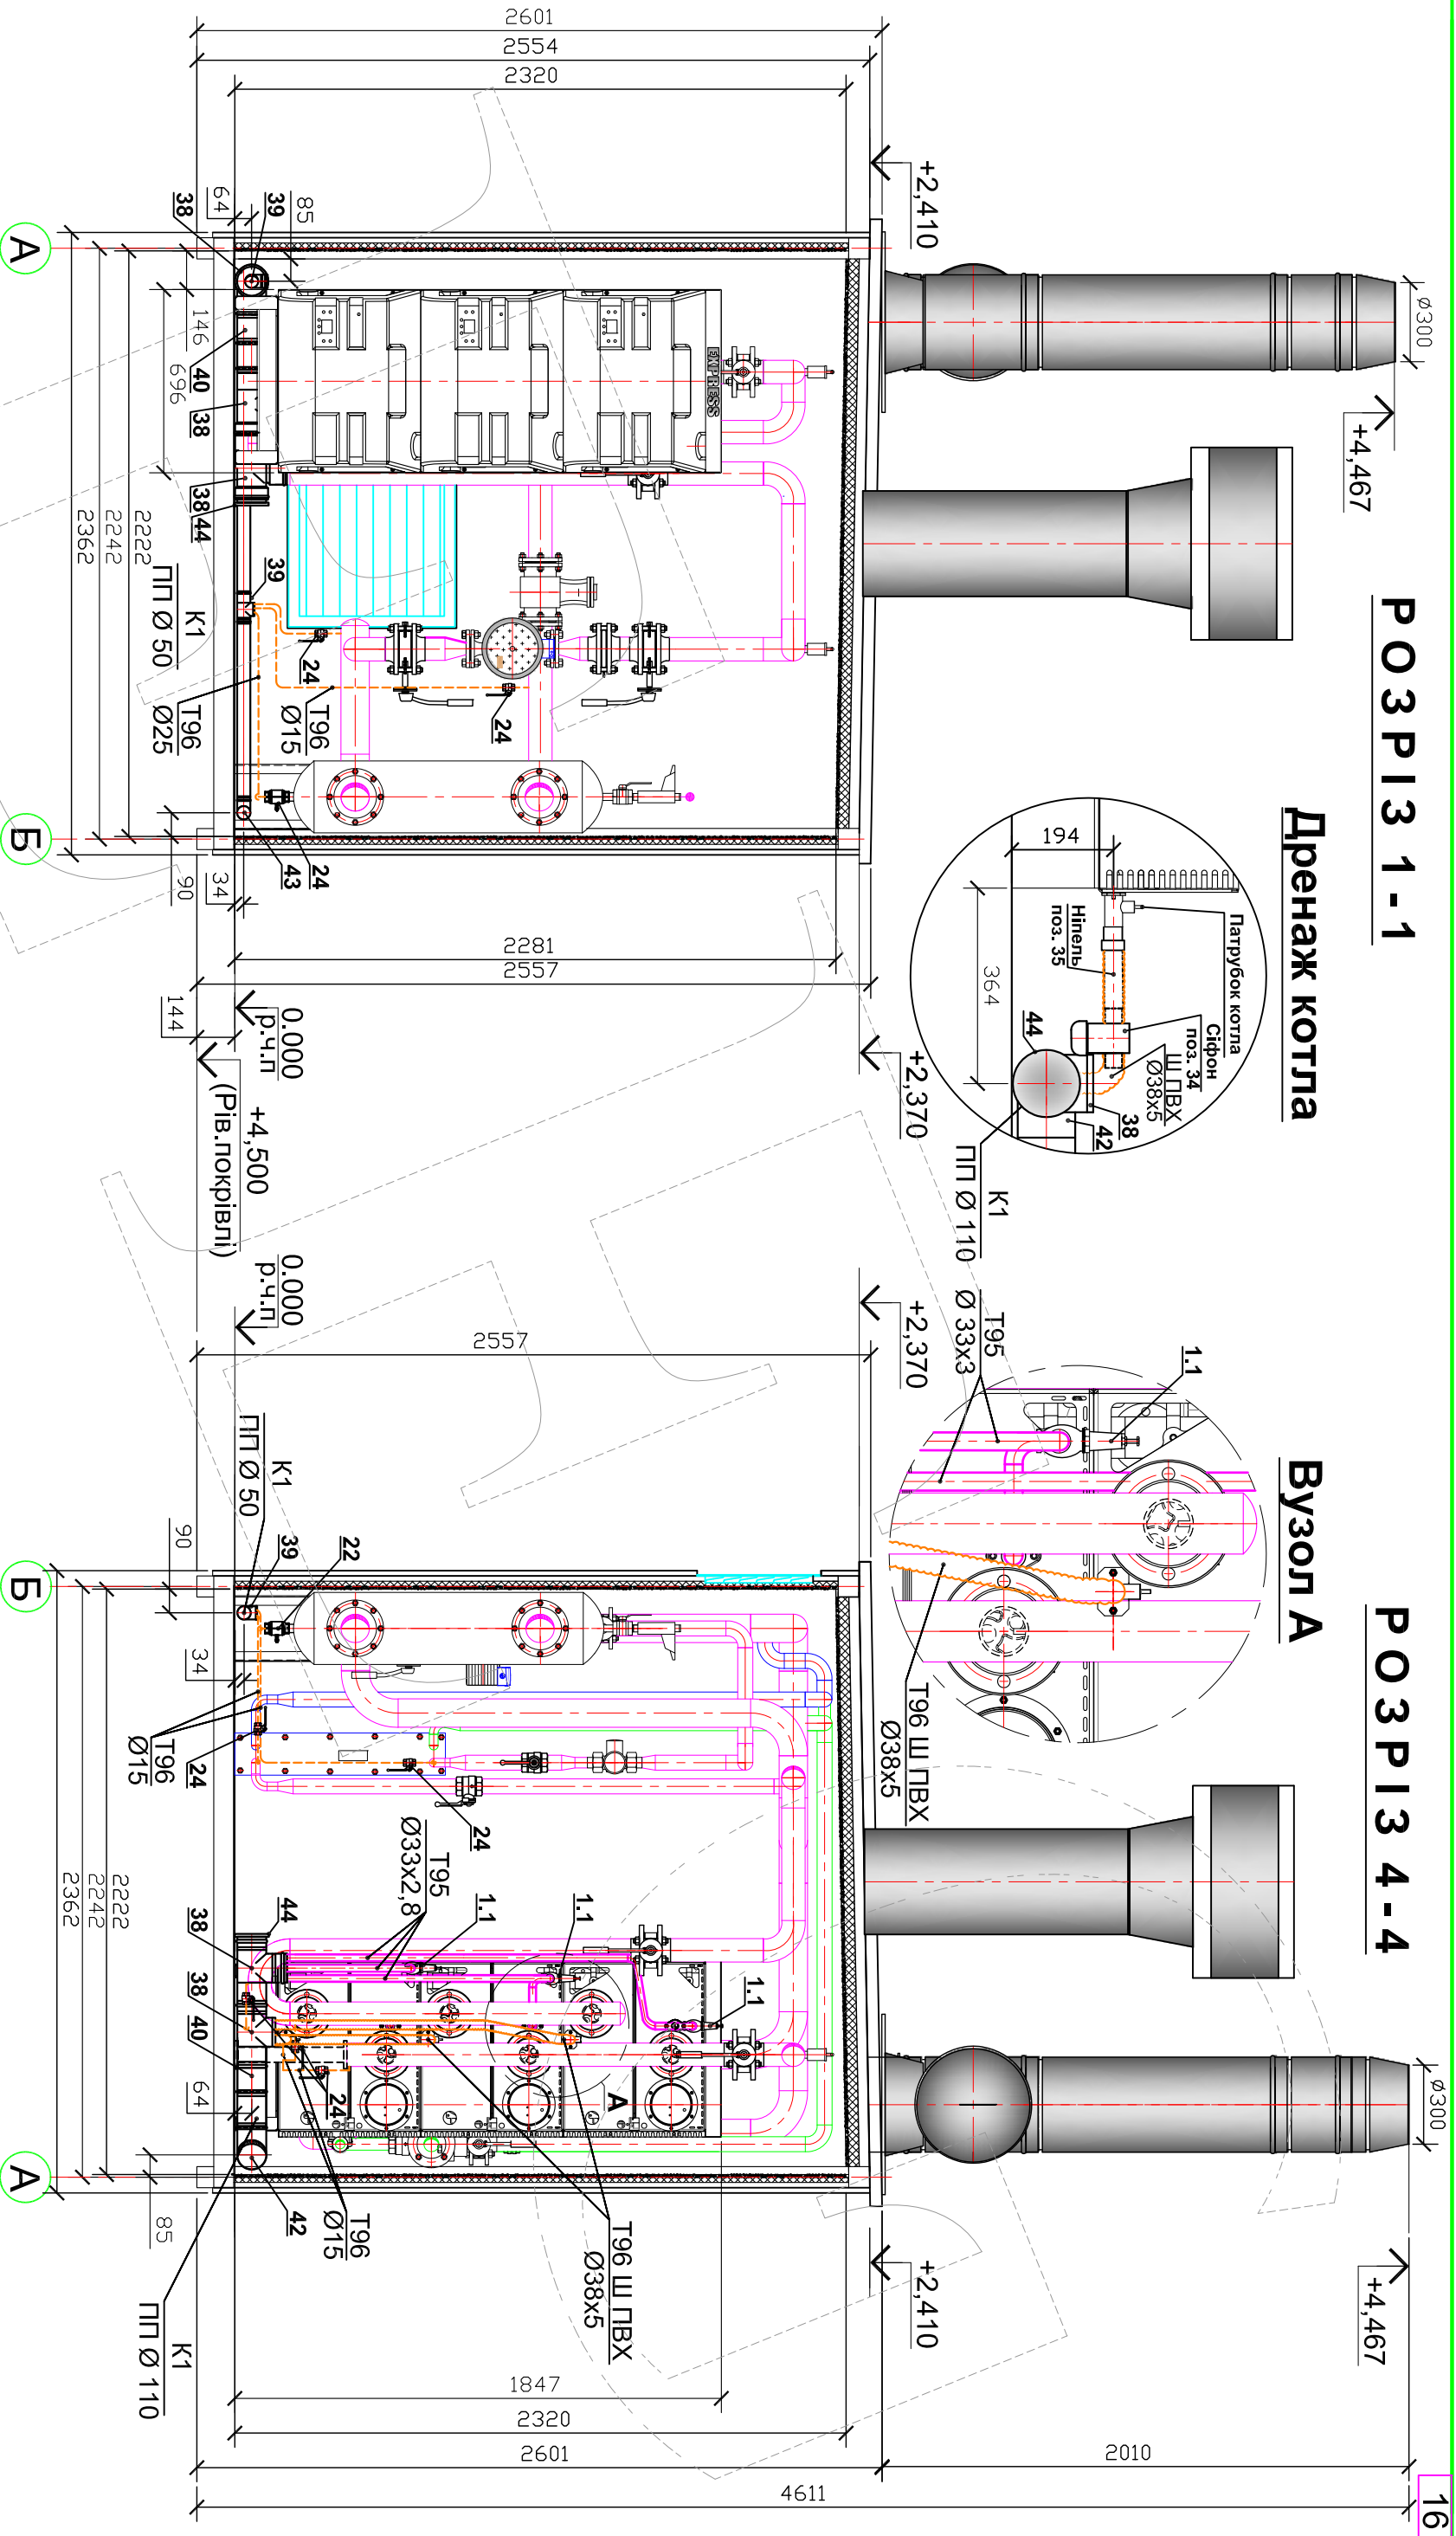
2601
2554
2320
+2,410
64
38
39
85
A
146
696
40
38
38
44
2362
2242
2222
39
ПП Ø 50
K1
24
Т96
Ø15
24
Т96
Ø25
Б
43
24
90
34
2281
2557
144
0.000
р.ч.п
+4,500
(Рів.покрівлі)
0.000
р.ч.п
Ø300
+4,467
Р О З Р І З 1 - 1
Дренаж котла
194
364
Ніпель поз. 35
Патрубок котла
Сіфон поз. 34
Ш ПВХ Ø38х5
44
38
42
+2,370
K1
ПП Ø 110
+2,370
Т95
Ø 33х3
1.1
Вузол А
Р О З Р І З 4 - 4
Т96 Ш ПВХ
Ø38х5
2557
K1
ПП Ø 50
90
39
22
Б
34
Т96
Ø15
24
24
Т95
Ø33х2,8
1.1
1.1
1.1
44
38
38
40
64
24
A
2362
2242
2222
A
85
42
Т96
Ø15
Т96 Ш ПВХ
Ø38х5
K1
ПП Ø 110
1847
2320
2601
2010
4611
Ø300
+4,467
+2,410
16